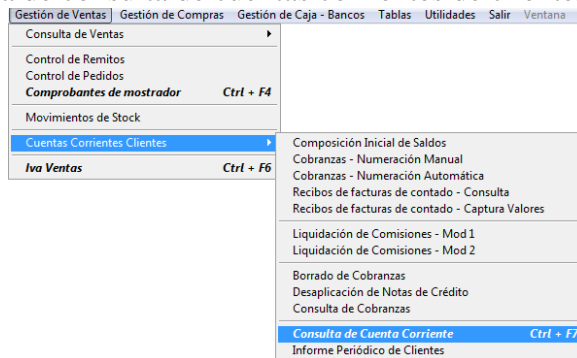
Gestión de Ventas Gestión de Compras Gestión de Caja - Bancos Tablas Utilidades Salir Ventana

Consulta de Ventas

Control de Remitos
Control de Pedidos
Comprobantes de mostrador Ctrl + F4

Movimientos de Stock

Cuentas Corrientes Clientes

Iva Ventas Ctrl + F6

Composición Inicial de Saldos
Cobranzas - Numeración Manual
Cobranzas - Numeración Automática
Recibos de facturas de contado - Consulta
Recibos de facturas de contado - Captura Valores

Liquidación de Comisiones - Mod 1
Liquidación de Comisiones - Mod 2

Borrado de Cobranzas
Desaplicación de Notas de Crédito
Consulta de Cobranzas

Consulta de Cuenta Corriente Ctrl + F7
Informe Periódico de Clientes